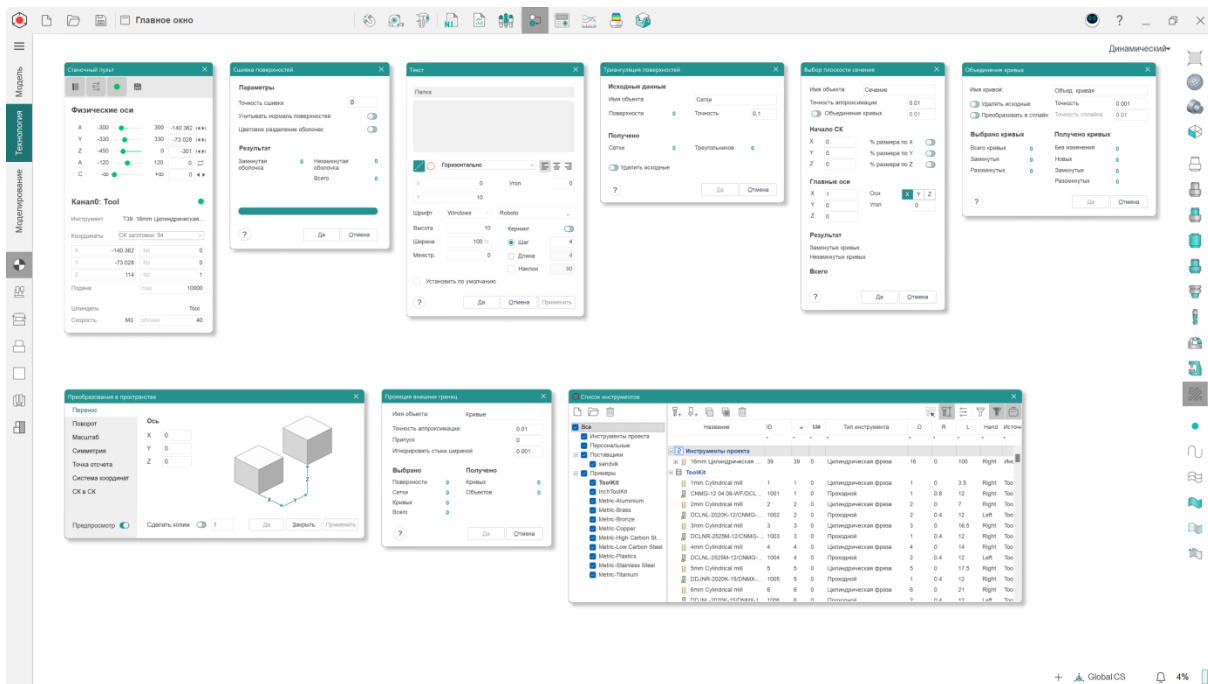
Главное окно

Динамический

Модель
Технология
Моделирование

Станочный пульт

Физические оси

| | | | | |
|---|---|---|---|---|
| X | -300 | 300 | -140.362 | |
| Y | -330 | 330 | -73.028 | |
| Z | -450 | 0 | -301 | |
| A | -120 | 120 | 0 | |
| C | -∞ | +∞ | 0 | |

Канал0: Tool

Инструмент T39: 16mm Цилиндрическая...
Координаты СК заготовки: 54
X -140.362 Nx 0
Y -73.028 Ny 0
Z 114 Nz 1
Подача max 10000
Шпиндель Tool
Скорость M3 обмин 40

Сшивка поверхностей

Параметры
Точность сшивки 0
Учитывать нормаль поверхностей
Цветовое разделение оболочек

Результат
Замкнутая оболочка 0
Незамкнутая оболочка 0
Всего 0

? Да Отмена

Текст

Папка

Горизонтально
X 0 Угол 0
Y 10
Шрифт Windows Roboto
Высота 10 Кернинг
Ширина 100 % Шаг 4
Межстр. 0 Длина 4
Наклон 90
Установить по умолчанию
? Да Отмена Применить

Триангуляция поверхностей

Исходные данные
Имя объекта Сетки
Поверхности 0 Точность 0.1

Получено
Сетки 0 Треугольников 0
Удалить исходные
? Да Отмена

Выбор плоскости сечения

Имя объекта Сечение
Точность аппроксимации 0.01
Объединение кривых 0.01

Начало СК
X 0 % размера по X
Y 0 % размера по Y
Z 0 % размера по Z

Главные оси
X 1 Оси X Y Z
Y 0 Угол 0
Z 0

Результат
Замкнутых кривых
Незамкнутых кривых

Всего
? Да Отмена

Объединение кривых

Имя кривой: Объед. кривая
Удалить исходные Точность 0.001
Преобразовать в сплайн Точность сплайна 0.01

Выбрано кривых
Всего кривых 0
Замкнутых 0
Разомкнутых 0

Получено кривых
Без изменения 0
Новых 0
Замкнутых 0
Разомкнутых 0
? Да Отмена

Преобразования в пространстве

Перенос
Поворот
Масштаб
Симметрия
Точка отсчета
Система координат
СК в СК

Ось
X 0
Y 0
Z 0

Предпросмотр Сделать копии 1 Да Закрыть Применить

Проекция внешних границ

Имя объекта Кривые
Точность аппроксимации 0.01
Припуск 0
Игнорировать стыки шириной 0.001

Выбрано
Поверхности 0
Сетки 0
Кривых 0
Всего 0

Получено
Кривых 0
Объектов 0
? Да Отмена

Список инструментов

Все
Инструменты проекта
Персональные
Поставщики
sandvik
Примеры
ToolKit
InchToolKit
Metric-Aluminium
Metric-Brass
Metric-Bronze
Metric-Copper
Metric-High Carbon St...
Metric-Low Carbon Steel
Metric-Plastics
Metric-Stainless Steel
Metric-Titanium

| Название | ID | № | Тип инструмента | D | R | L | Hand | Источ |
|---|---|---|---|---|---|---|---|---|
| Инструменты проекта | | | | | | | | |
| 16mm Цилиндрическая ... | 39 | 39 0 | Цилиндрическая фреза | 16 | 0 | 100 | Right | Ин |
| ToolKit | | | | | | | | |
| 1mm Cylindrical mill | 1 | 1 0 | Цилиндрическая фреза | 1 | 0 | 3.5 | Right | Too |
| CNMG-12 04 08-WF/DCL... | 1001 | 1 0 | Проходной | 1 | 0.8 | 12 | Right | Too |
| 2mm Cylindrical mill | 2 | 2 0 | Цилиндрическая фреза | 2 | 0 | 7 | Right | Too |
| DCLNL-2020K-12/CNMG-... | 1002 | 2 0 | Проходной | 2 | 0.4 | 12 | Left | Too |
| 3mm Cylindrical mill | 3 | 3 0 | Цилиндрическая фреза | 3 | 0 | 16.5 | Right | Too |
| DCLNR-2525M-12/CNMG-... | 1003 | 3 0 | Проходной | 1 | 0.4 | 12 | Right | Too |
| 4mm Cylindrical mill | 4 | 4 0 | Цилиндрическая фреза | 4 | 0 | 14 | Right | Too |
| DCLNL-2525M-12/CNMG-... | 1004 | 4 0 | Проходной | 2 | 0.4 | 12 | Left | Too |
| 5mm Cylindrical mill | 5 | 5 0 | Цилиндрическая фреза | 5 | 0 | 17.5 | Right | Too |
| DDJNR-2020K-15/DNMX-... | 1005 | 5 0 | Проходной | 1 | 0.4 | 12 | Right | Too |
| 6mm Cylindrical mill | 6 | 6 0 | Цилиндрическая фреза | 6 | 0 | 21 | Right | Too |

Global CS 4%